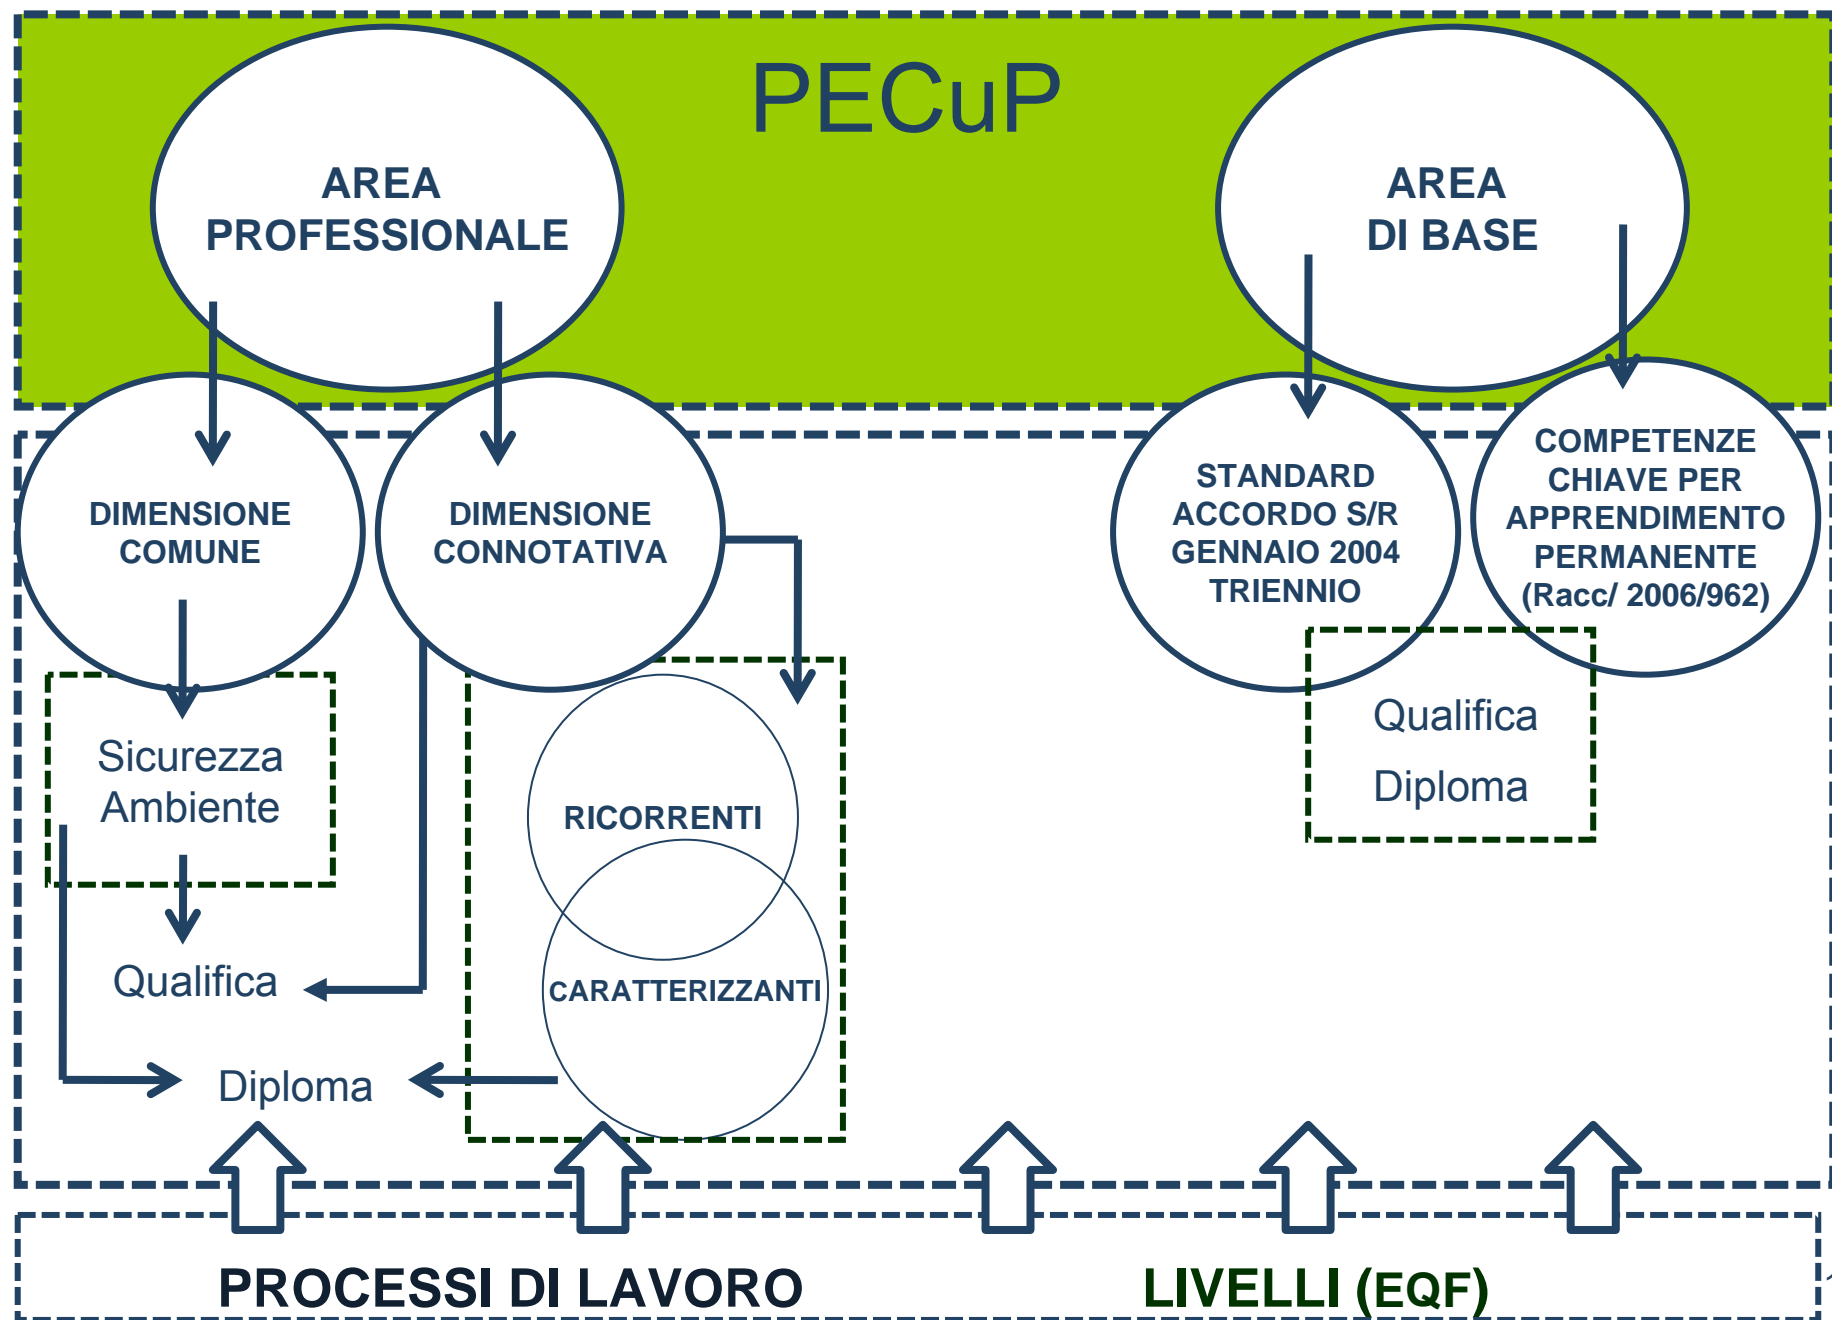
PECuP

AREA PROFESSIONALE

AREA DI BASE

DIMENSIONE COMUNE

DIMENSIONE CONNOTATIVA

STANDARD ACCORDO S/R GENNAIO 2004 TRIENNIO

COMPETENZE CHIAVE PER APPRENDIMENTO PERMANENTE (Racc/ 2006/962)

Sicurezza Ambiente

RICORRENTI

CARATTERIZZANTI

Qualifica
Diploma

Qualifica

Diploma

PROCESSI DI LAVORO

LIVELLI (EQF)